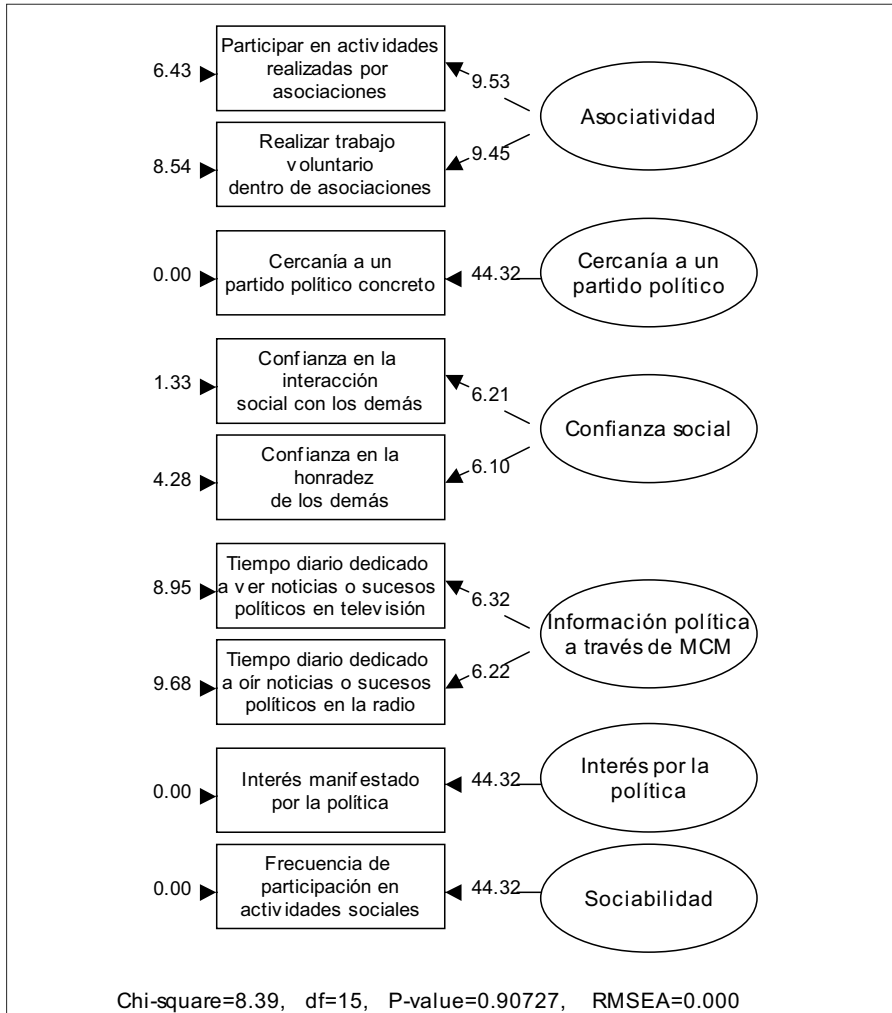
6.43 Participar en actividades realizadas por asociaciones

9.53

Asociatividad

8.54 Realizar trabajo voluntario dentro de asociaciones

9.45

0.00 Cercanía a un partido político concreto

44.32

Cercanía a un partido político

1.33 Confianza en la interacción social con los demás

6.21

Confianza social

4.28 Confianza en la honradez de los demás

6.10

8.95 Tiempo diario dedicado a ver noticias o sucesos políticos en televisión

6.32

Información política a través de MCM

9.68 Tiempo diario dedicado a oír noticias o sucesos políticos en la radio

6.22

0.00 Interés manifestado por la política

44.32

Interés por la política

0.00 Frecuencia de participación en actividades sociales

44.32

Sociabilidad

Chi-square=8.39, df=15, P-value=0.90727, RMSEA=0.000